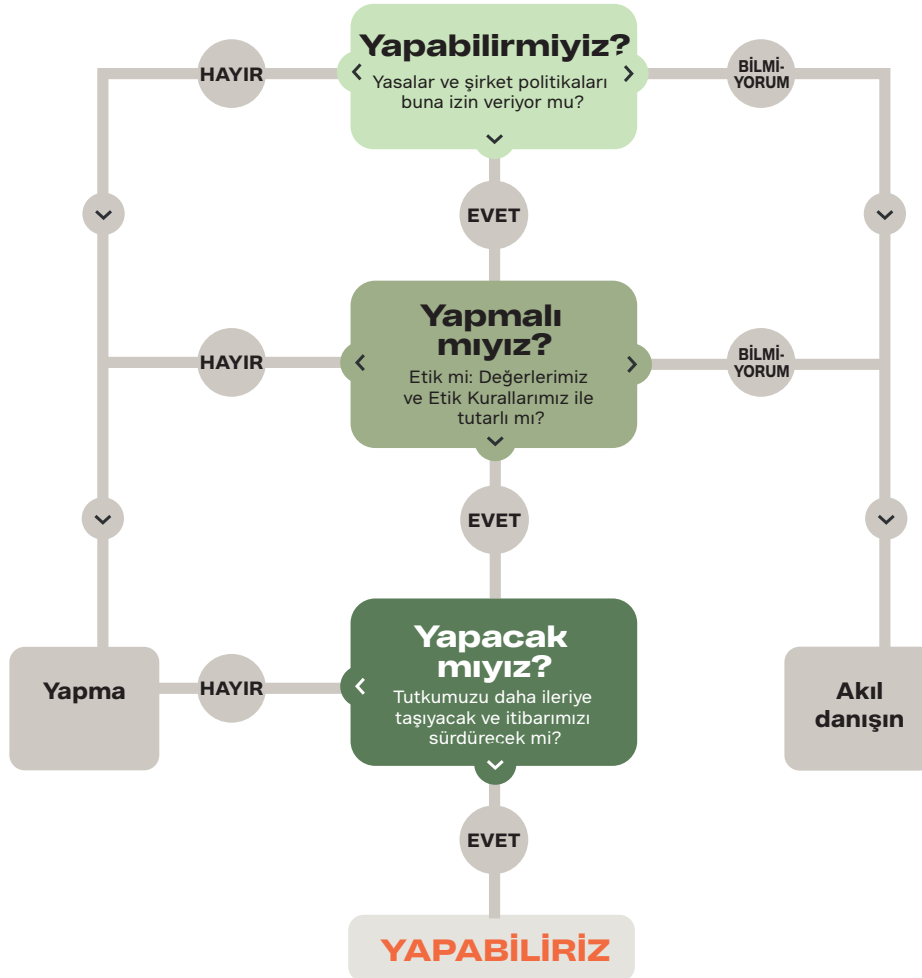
Yapabilirmiyiz?
Yasalar ve şirket politikaları buna izin veriyor mu?

HAYIR

BİLMİYORUM

EVET

Yapmalı mıyız?
Etik mi: Değerlerimiz ve Etik Kurallarımız ile tutarlı mı?

HAYIR

BİLMİYORUM

EVET

Yapacak mıyız?
Tutkumuzu daha ileriye taşıyacak ve itibarımızı sürdürecek mi?

Yapma

HAYIR

Akıl danışın

EVET

YAPABİLİRİZ